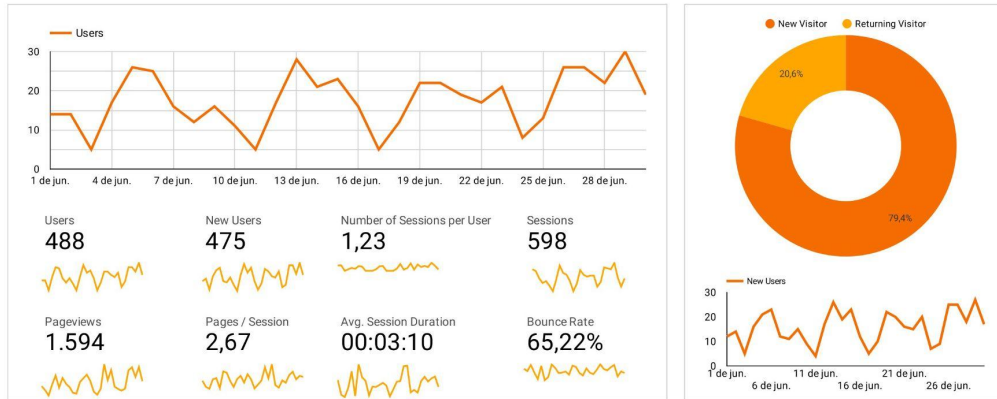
Users

30
20
10
0
1 de jun. 4 de jun. 7 de jun. 10 de jun. 13 de jun. 16 de jun. 19 de jun. 22 de jun. 25 de jun. 28 de jun.

Users
488

New Users
475

Number of Sessions per User
1,23

Sessions
598

Pageviews
1.594

Pages / Session
2,67

Avg. Session Duration
00:03:10

Bounce Rate
65,22%

New Visitor Returning Visitor

20,6%

79,4%

New Users

30
20
10
0
1 de jun. 6 de jun. 11 de jun. 16 de jun. 21 de jun. 26 de jun.